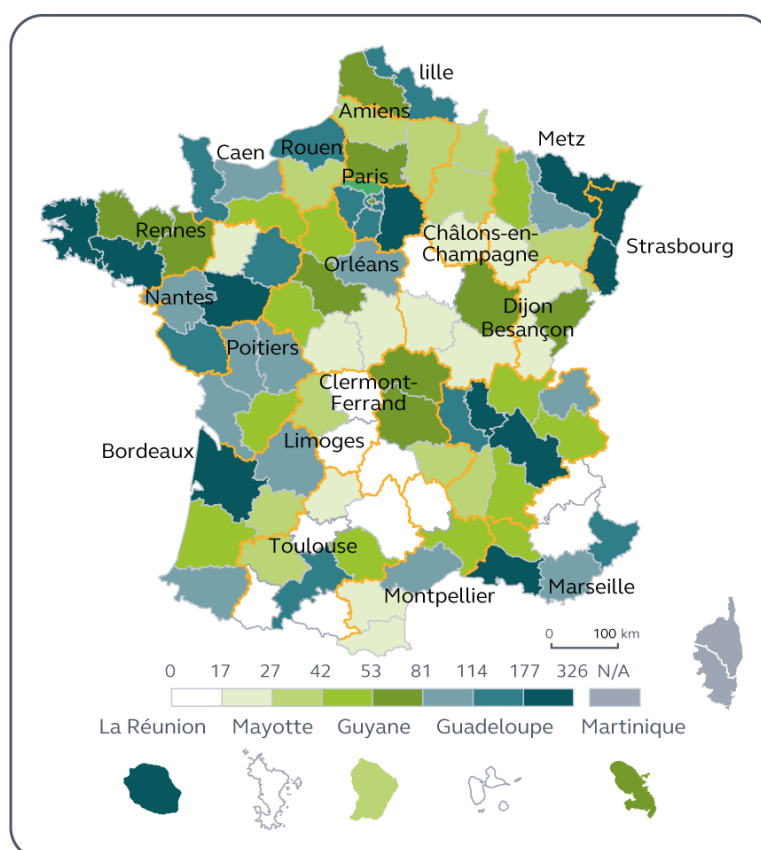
lille
Amiens
Metz
Caen
Rouen
Paris
Rennes
Châlons-en-Champagne
Strasbourg
Orléans
Nantes
Dijon
Besançon
Poitiers
Clermont-Ferrand
Bordeaux
Limoges
Toulouse
Marseille
Montpellier
0 100 km
0 17 27 42 53 81 114 177 326 N/A
La Réunion Mayotte Guyane Guadeloupe Martinique